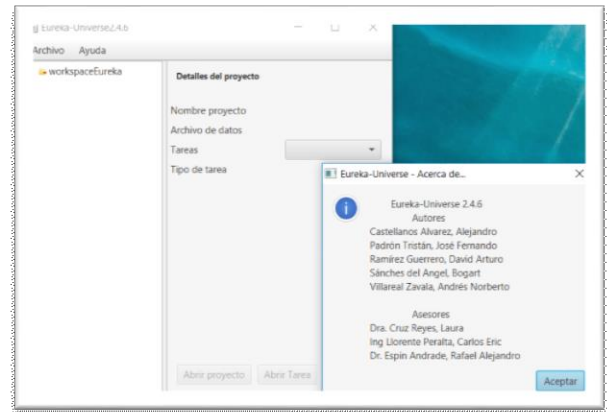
Eureka-Universe2.4.6
Archivo Ayuda
workspaceEureka
Detalles del proyecto
Nombre proyecto
Archivo de datos
Tareas
Tipo de tarea
Abrir proyecto Abrir Tarea

Eureka-Universe - Acerca de...
Eureka-Universe 2.4.6
Autores
Castellanos Alvarez, Alejandro
Padrón Tristán, José Fernando
Ramírez Guerrero, David Arturo
Sánches del Angel, Bogart
Villareal Zavala, Andrés Norberto

Asesores
Dra. Cruz Reyes, Laura
Ing Llorente Peralta, Carlos Eric
Dr. Espín Andrade, Rafael Alejandro
Aceptar